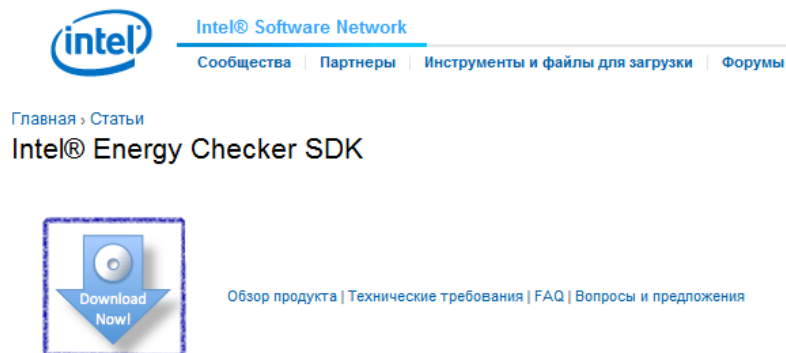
intel

Intel® Software Network

Сообщества | Партнеры | Инструменты и файлы для загрузки | Форумы

Главная › Статьи

Intel® Energy Checker SDK

Download Now!

Обзор продукта | Технические требования | FAQ | Вопросы и предложения